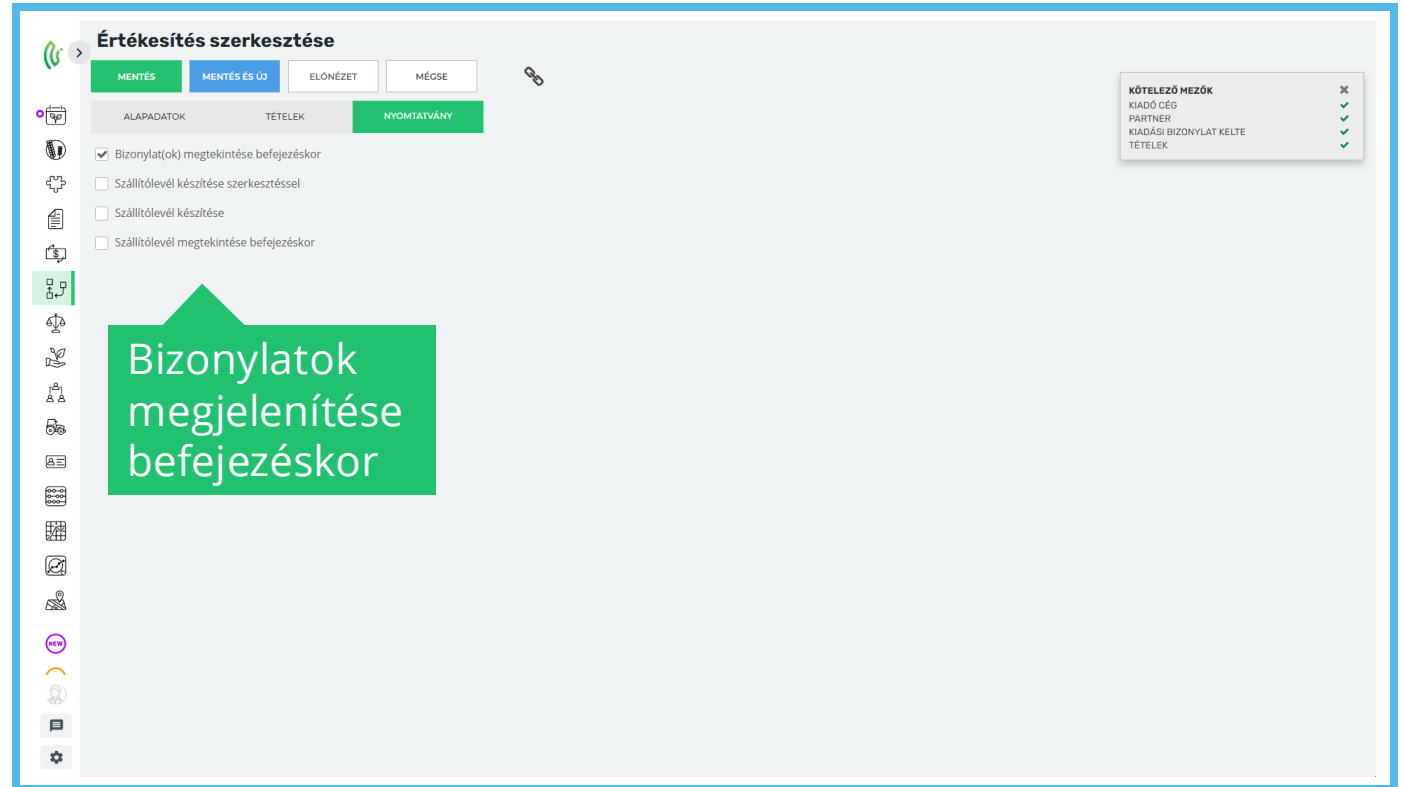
Értékesítés szerkesztése

MENTÉS | MENTÉS ÉS ÚJ | ELŐNÉZET | MÉGSE

ALAPADATOK | TÉTELEK | NYOMTATVÁNY

KÖTELEZŐ MEZŐK
KIADÓ CÉG
PARTNER
KIADÁSI BIZONYLAT KELTE
TÉTELEK

Bizonylat(ok) megtekintése befejezéskor
Szállítólevél készítése szerkesztéssel
Szállítólevél készítése
Szállítólevél megtekintése befejezéskor

Bizonylatok megjelenítése befejezéskor

NEW